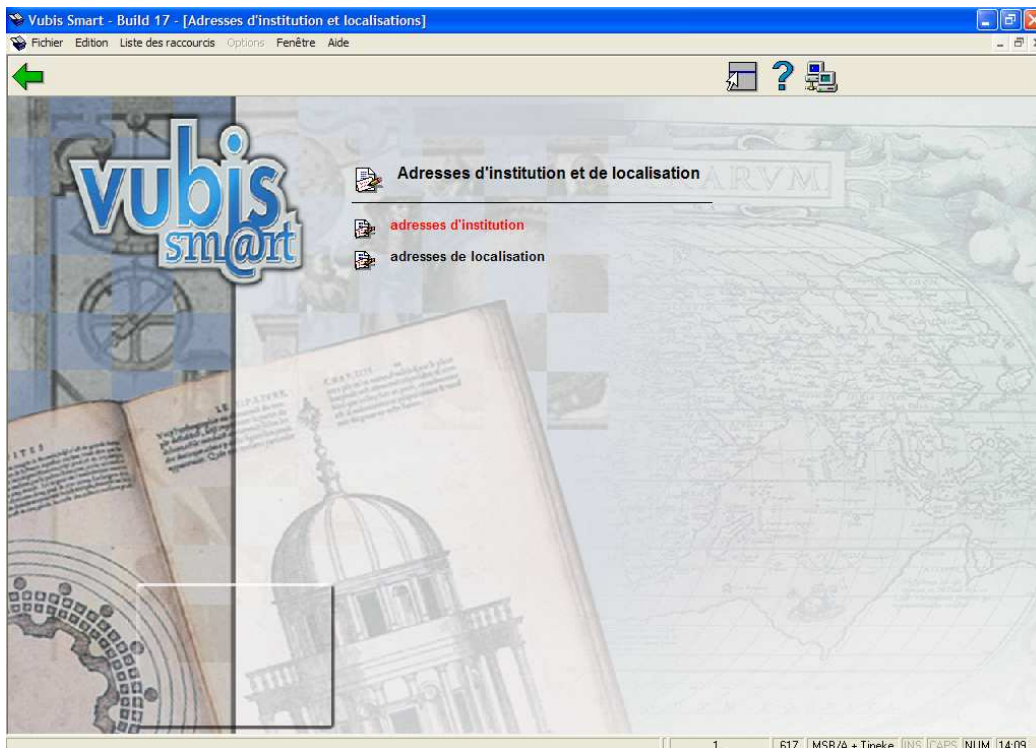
Vubis Smart - Build 17 - [Adresses d'institution et localisations]

Fichier Edition Liste des raccourcis Options Fenêtre Aide

vubis smart

Adresses d'institution et de localisation

adresses d'institution

adresses de localisation

1 | 617 | MSB/A + Tineke | INS | CAPS | NUM | 14:09